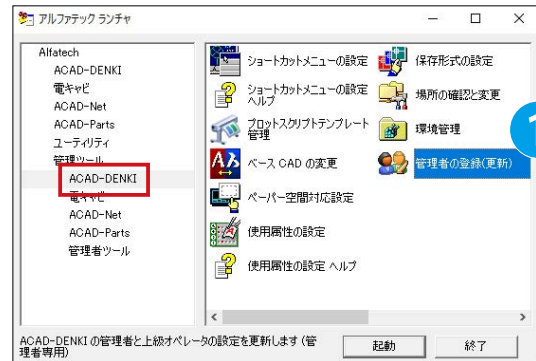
アルファテック ランチャ

Alfatech
ACAD-DENKI
電キャビ
ACAD-Net
ACAD-Parts
ユーティリティ
管理ツール
ACAD-DENKI
電キャビ
ACAD-Net
ACAD-Parts
管理者ツール

ショートカットメニューの設定
保存形式の設定
ショートカットメニューの設定ヘルプ
場所の確認と変更
プロットスクリプトテンプレート管理
環境管理
ベース CAD の変更
管理者の登録(更新)
ペーパー空間対応設定
使用属性の設定
使用属性の設定 ヘルプ

1

ACAD-DENKI の管理者と上級オペレータの設定を更新します (管理者専用)

起動
終了